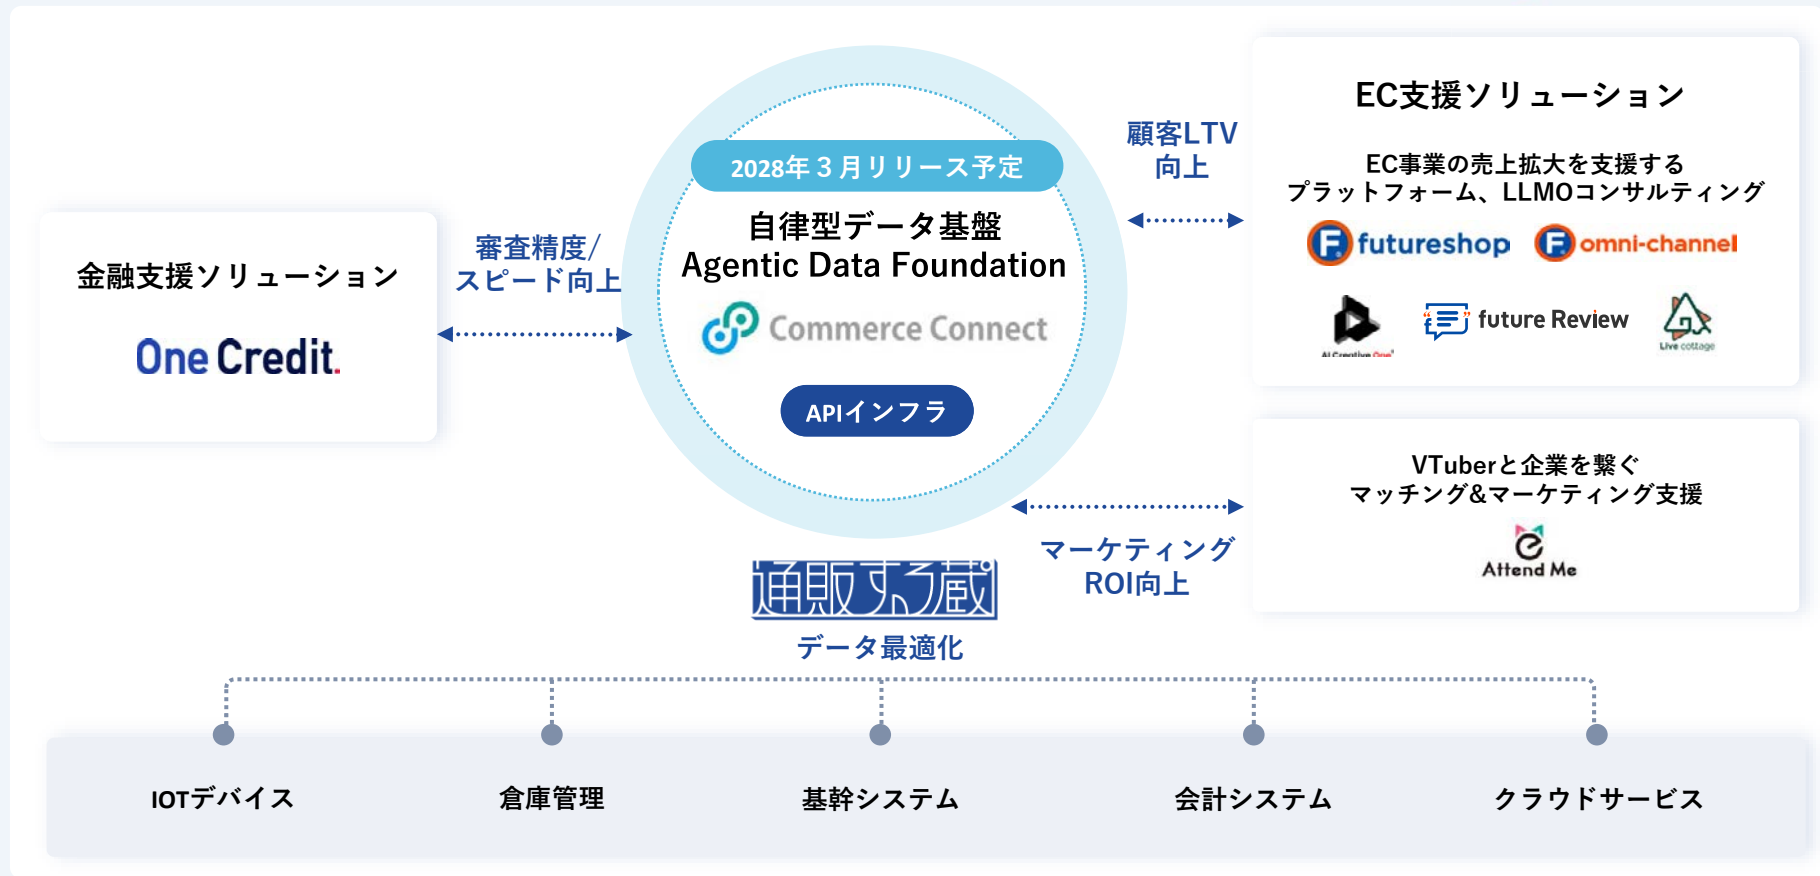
金融支援ソリューション

One Credit.

審査精度/
スピード向上

2028年３月リリース予定

自律型データ基盤
Agentic Data Foundation

Commerce Connect

APIインフラ

顧客LTV
向上

EC支援ソリューション

EC事業の売上拡大を支援する
プラットフォーム、LLMOコンサルティング

futureshop

omni-channel

AI Creative One

future Review

Live cottage

VTuberと企業を繋ぐ
マッチング&マーケティング支援

Attend Me

マーケティング
ROI向上

通販する蔵

データ最適化

IOTデバイス

倉庫管理

基幹システム

会計システム

クラウドサービス